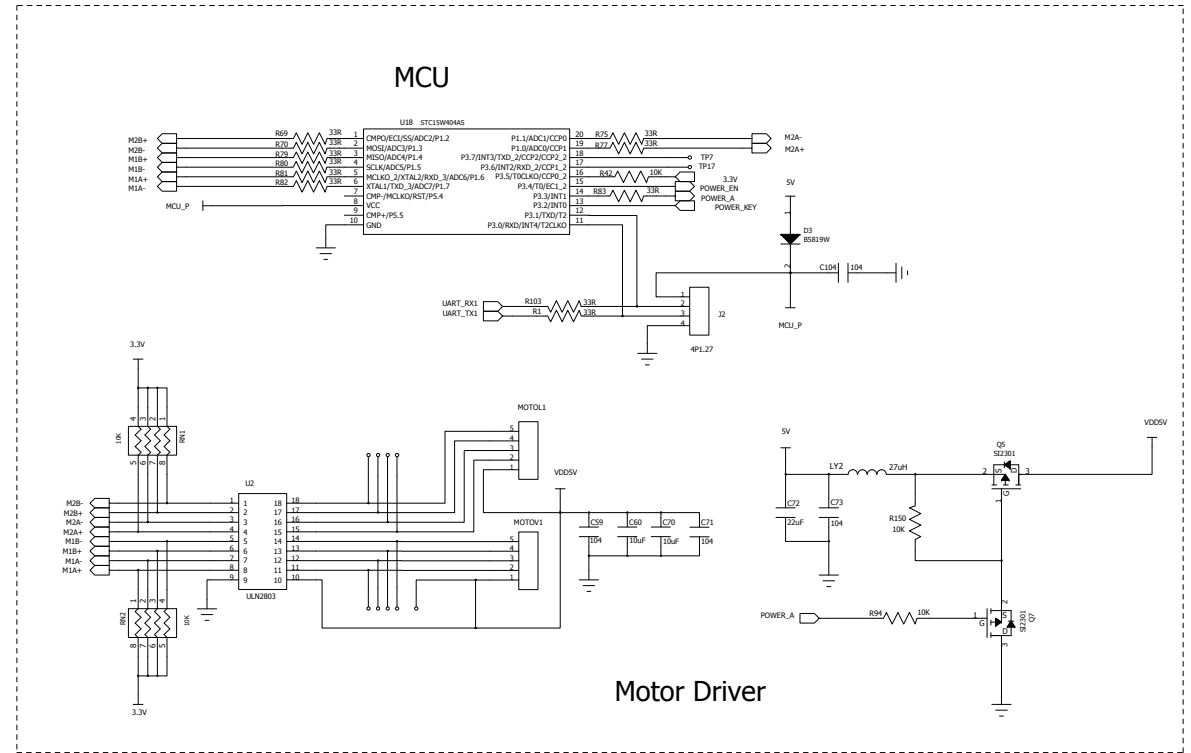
MCU

U18 STC15W404AS

M2B+
M2B-
M1B+
M1B-
M1A+
M1A-

R69 33R
R70 33R
R79 33R
R80 33R
R81 33R
R82 33R

1 CMPO/ECI/SS/ADC2/P1.2
2 MOSI/ADC3/P1.3
3 MISO/ADC4/P1.4
4 SCLK/ADC5/P1.5
5 MCLKO_2/XTAL2/RXD_3/ADC6/P1.6
6 XTAL1/TXD_3/ADC7/P1.7
7 CMP-/MCLKO/RST/P5.4
8 VCC
9 CMP+/P5.5
10 GND

MCU_P

20 P1.1/ADC1/CCP0
19 P1.0/ADC0/CCP1
18 P3.7/INT3/TXD_2/CCP2/CCP2_2
17 P3.6/INT2/RXD_2/CCP1_2
16 P3.5/T0CLKO/CCP0_2
15 P3.4/T0/ECI_2
14 P3.3/INT1
13 P3.2/INT0
12 P3.1/TXD/T2
11 P3.0/RXD/INT4/T2CLKO

R75 33R
R77 33R
M2A-
M2A+
TP7
TP17
R42 10K
3.3V
POWER_EN
R83 33R
POWER_A
POWER_KEY

5V
D3
BS819W
C104 104

UART_RX1
UART_TX1
R103 33R
R1 33R
1
2
3
4
J2
4P1.27
MCU_P

3.3V
10K
RN1
4 3 2 1
5 6 7 8

M2B-
M2B+
M2A-
M2A+
M1B-
M1B+
M1A-
M1A+

U2
1 18
2 17
3 16
4 15
5 14
6 13
7 12
8 11
9 10
ULN2803

RN2
10K
8 7 6 5
1 2 3 4
3.3V

MOTOL1
5
4
3
2
1

VDD5V

MOTOV1
5
4
3
2
1

C59 104
C60 10uF
C70 10uF
C71 104

5V
LY2 27uH
C72 22uF
C73 104
R150 10K
Q5
SI2301
2 S D 3
G 1
VDD5V

POWER_A
R94 10K
1 G
2
D
3
SI2301
Q7

Motor Driver